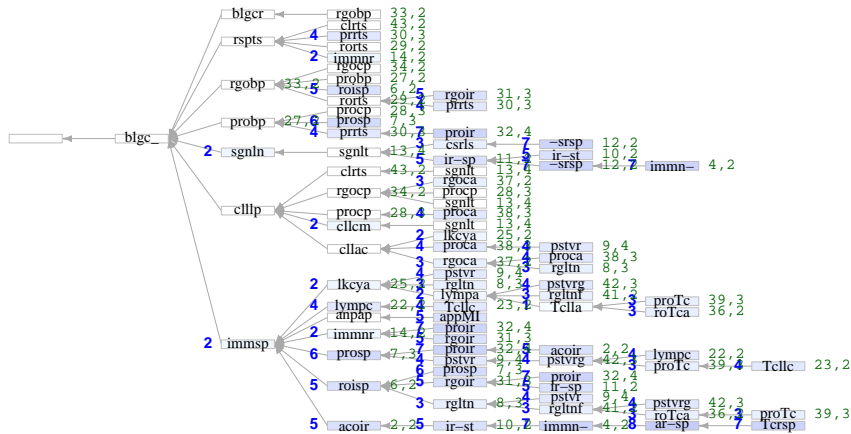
blgcr rgobp 33,2
clrts 43,2
rspts 4 prrts 30,3
rorts 29,2
immnr 14,2
rgocp 34,2
rgobp 33,2 probp 27,2
5 roisp 6,2
5 rgoir 31,3
rorts 29,2
4 prrts 30,3
procp 28,3
probp 27,2 6 prosp 7,3
4 prrts 30,3 proir 32,4
blgc_ 3 csrls 7 –srsp 12,2
2 sgnln sgnlt 13,4 5 ir–sp 11,2 ir–st 10,2
sgnlt 13,4 –srsp 12,2 2 immn– 4,2
clrts 43,2 rgoca 37,2
3 procp 28,3
rgocp 34,2 sgnlt 13,4
clllp procp 28,4 proca 38,3
2 cllcm sgnlt 13,4
lkcya 25,2
cllac 2 proca 38,4 pstvr 9,4
3 rgoca 37,3 proca 38,3
rgltn 8,3
pstvr 9,4
2 lkcya 25,3 rgltn 8,3 pstvrg 42,3
lympa rgltnf 41,3
4 lympc 22,2 Tcllc 23,2 Tclla proTc 39,3
anpap 3 roTca 36,2
appMI
2 immnr 14,2 proir 32,4
2 immsp rgoir 31,3
proir 32,4 acoir 2,2
6 prosp 7,3 pstvr 9,4 pstvrg 42,3 lympc 22,2
prosp 7,3 proTc 39,4 Tcllc 23,2
5 roisp 6,2 rgoir 31,3 proir 32,4
ir–sp 11,2
pstvr 9,4
3 rgltn 8,3 rgltnf 41,3 pstvrg 42,3
roTca 36,3 proTc 39,3
5 acoir 2,2 ir–st 10,2 immn– 4,2 ar–sp 7 Tcrsp